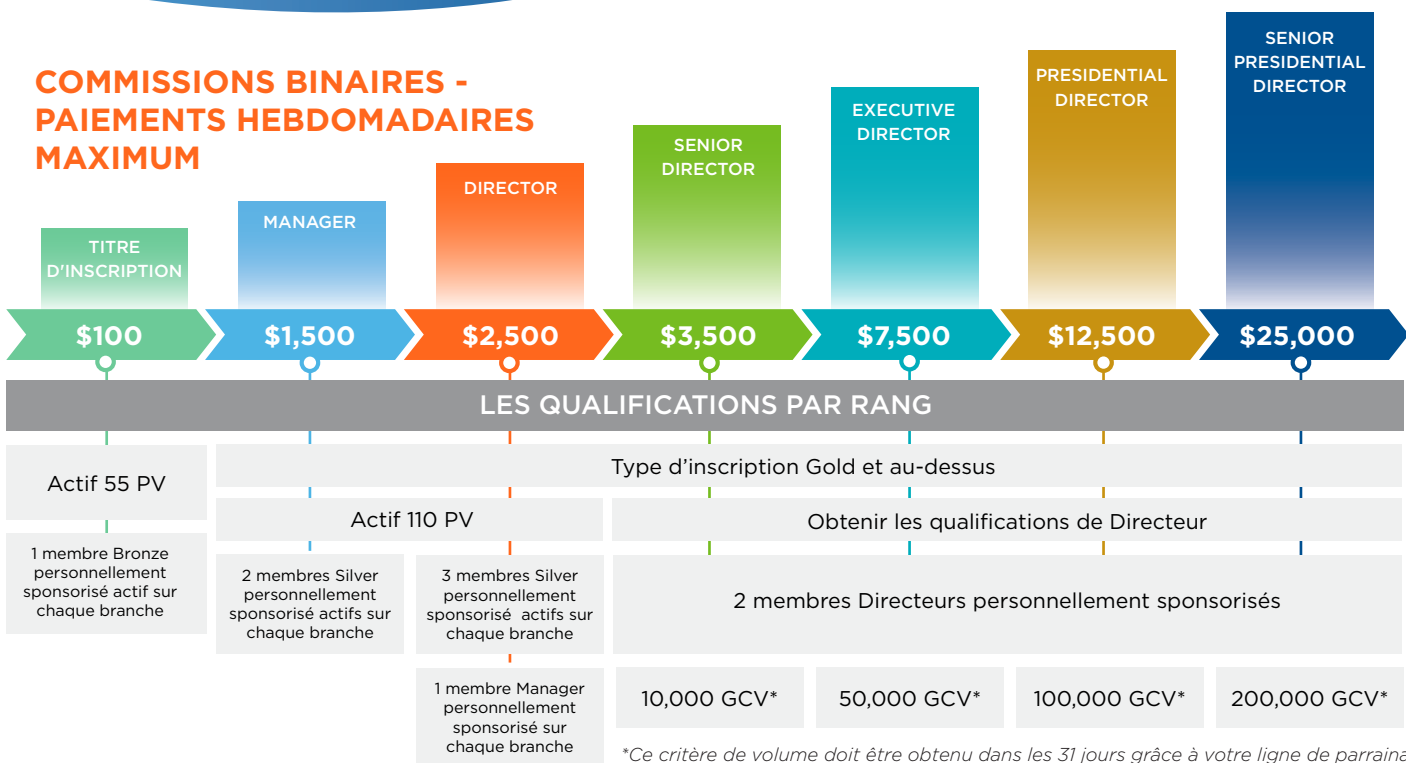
COMMISSIONS BINAIRES - PAIEMENTS HEBDOMADAIRES MAXIMUM

TITRE D'INSCRIPTION

MANAGER

DIRECTOR

SENIOR DIRECTOR

EXECUTIVE DIRECTOR

PRESIDENTIAL DIRECTOR

SENIOR PRESIDENTIAL DIRECTOR

$100

$1,500

$2,500

$3,500

$7,500

$12,500

$25,000

LES QUALIFICATIONS PAR RANG

Actif 55 PV

Type d'inscription Gold et au-dessus

Actif 110 PV

Obtenir les qualifications de Directeur

1 membre Bronze personnellement sponsorisé actif sur chaque branche

2 membres Silver personnellement sponsorisé actifs sur chaque branche

3 membres Silver personnellement sponsorisé actifs sur chaque branche

2 membres Directeurs personnellement sponsorisés

1 membre Manager personnellement sponsorisé sur chaque branche

10,000 GCV*

50,000 GCV*

100,000 GCV*

200,000 GCV*

*Ce critère de volume doit être obtenu dans les 31 jours grâce à votre ligne de parraina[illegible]